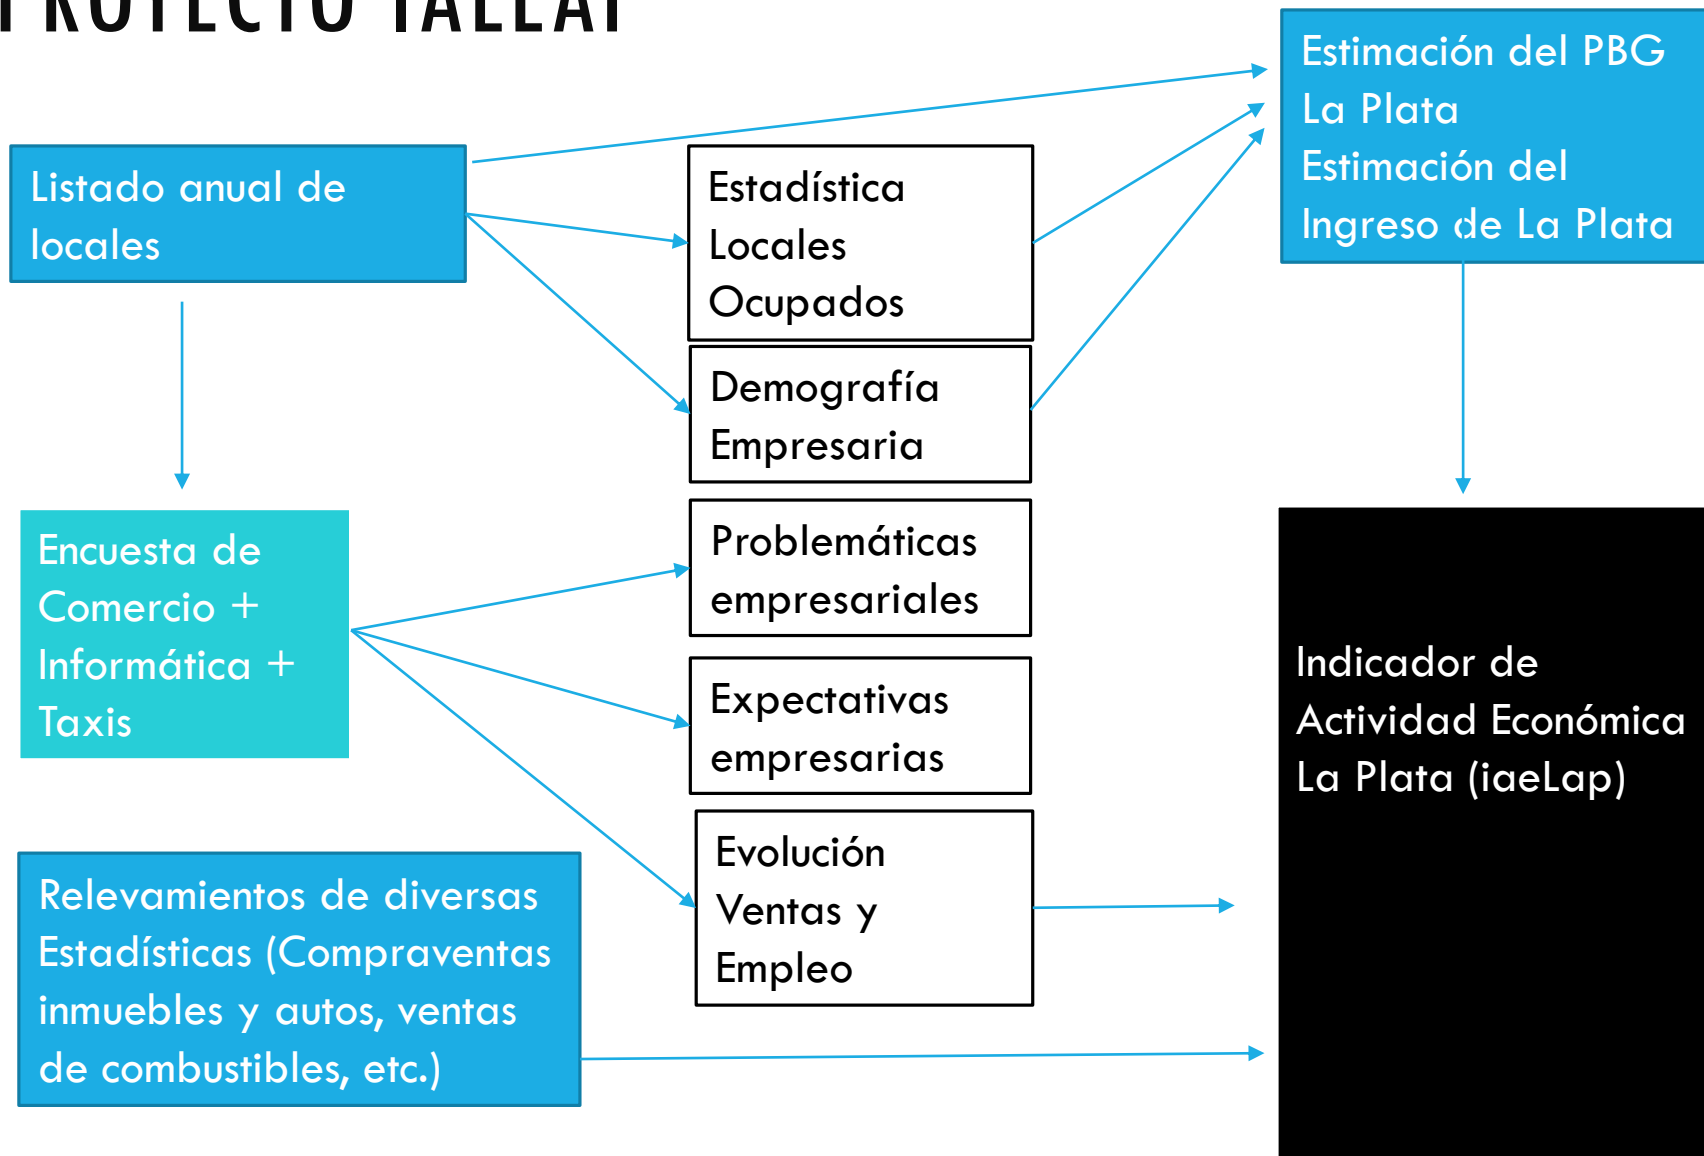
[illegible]

Listado anual de locales

Estadística Locales Ocupados

Demografía Empresaria

Estimación del PBG La Plata
Estimación del Ingreso de La Plata

Encuesta de Comercio + Informática + Taxis

Problemáticas empresariales

Expectativas empresarias

Evolución Ventas y Empleo

Indicador de Actividad Económica La Plata (iaeLap)

Relevamientos de diversas Estadísticas (Compraventas inmuebles y autos, ventas de combustibles, etc.)